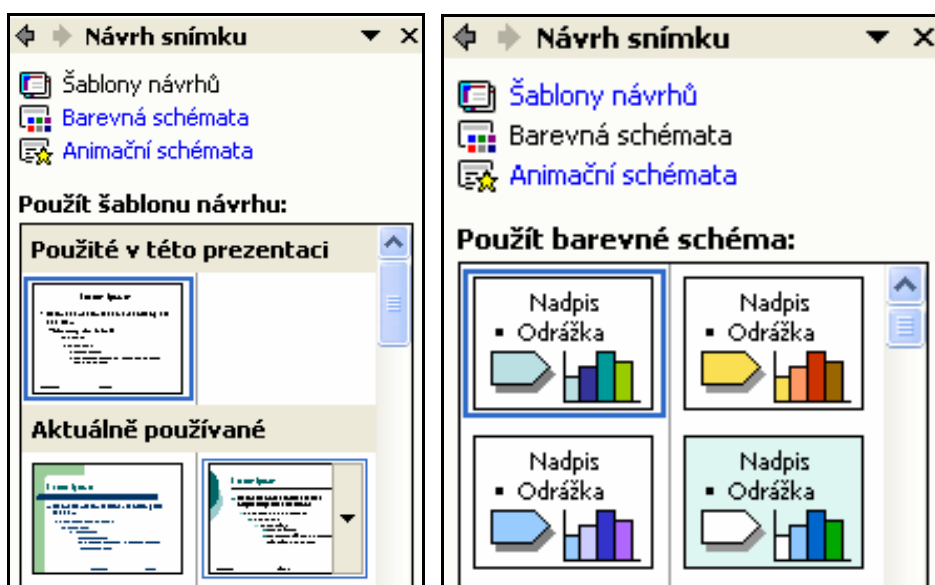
Návrh snímku

Šablony návrhů
Barevná schémata
Animační schémata

Použít šablonu návrhu:

Použité v této prezentaci

Aktuálně používané

Návrh snímku

Šablony návrhů
Barevná schémata
Animační schémata

Použít barevné schéma:

Nadpis
• Odrážka

Nadpis
• Odrážka

Nadpis
• Odrážka

Nadpis
• Odrážka